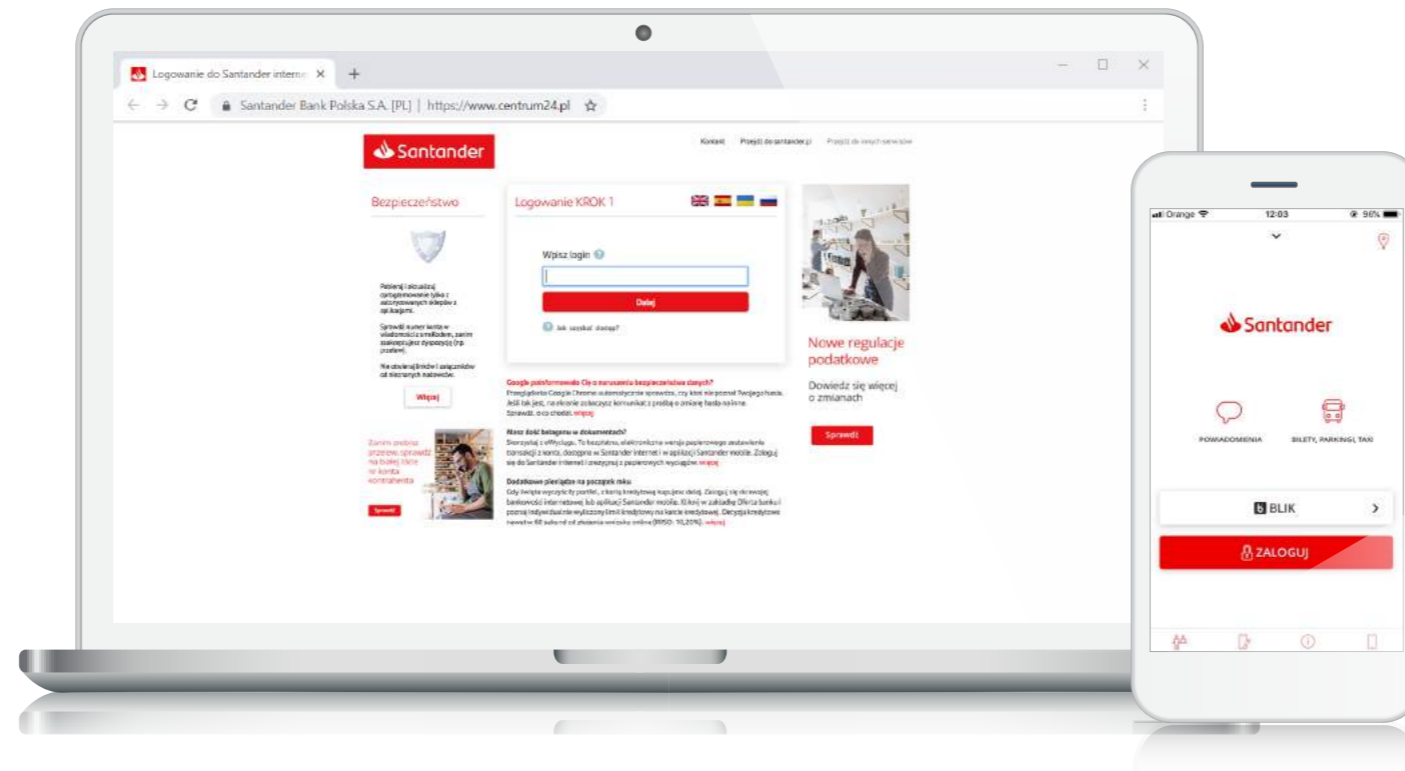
Logowanie do Santander interne ×

Santander Bank Polska S.A. [PL] | https://www.centrum24.pl

Santander

Kontakt Przejdź do santander.pl Przejdź do innych serwisów

Bezpieczeństwo

Pobieraj i instaluj oprogramowanie tylko z autoryzowanych sklepów z aplikacjami.

Sprawdź numer konta w wiadomości z linkiem, zanim zatwierdzisz dyspozycję (np. przelew).

Nie otwieraj linków i załączników od nieznanych nadawców.

Więcej

Zanim zrobisz przelew, sprawdź na liście, czy nie ma tam konta kontrahenta

Sprawdź

Logowanie KROK 1

Wpisz login

Dalej

Jak uzyskać dostęp?

Google poinformowało Cię o naruszeniu bezpieczeństwa danych?

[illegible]

Masz dość bałaganu w dokumentach?

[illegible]

Dodatkowe pieniądze na początek roku

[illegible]

Nowe regulacje podatkowe

Dowiedz się więcej o zmianach

Sprawdź

Orange 12:03 96%

Santander

POWIADOMIENIA

BILETY, PARKINGI, TAXI

BLIK

ZALOGUJ